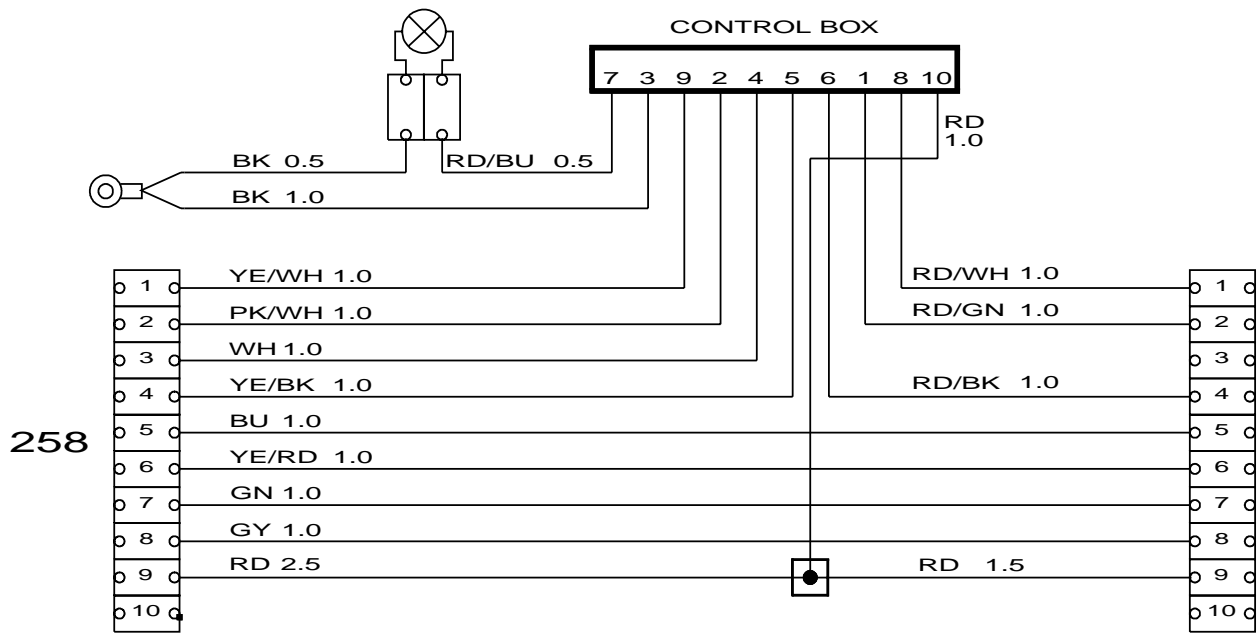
CONTROL BOX

7 3 9 2 4 5 6 1 8 10

RD 1.0

BK 0.5
RD/BU 0.5
BK 1.0

YE/WH 1.0
PK/WH 1.0
WH 1.0
YE/BK 1.0
BU 1.0
YE/RD 1.0
GN 1.0
GY 1.0
RD 2.5

RD/WH 1.0
RD/GN 1.0
RD/BK 1.0
RD 1.5

258

1
2
3
4
5
6
7
8
9
10

1
2
3
4
5
6
7
8
9
10